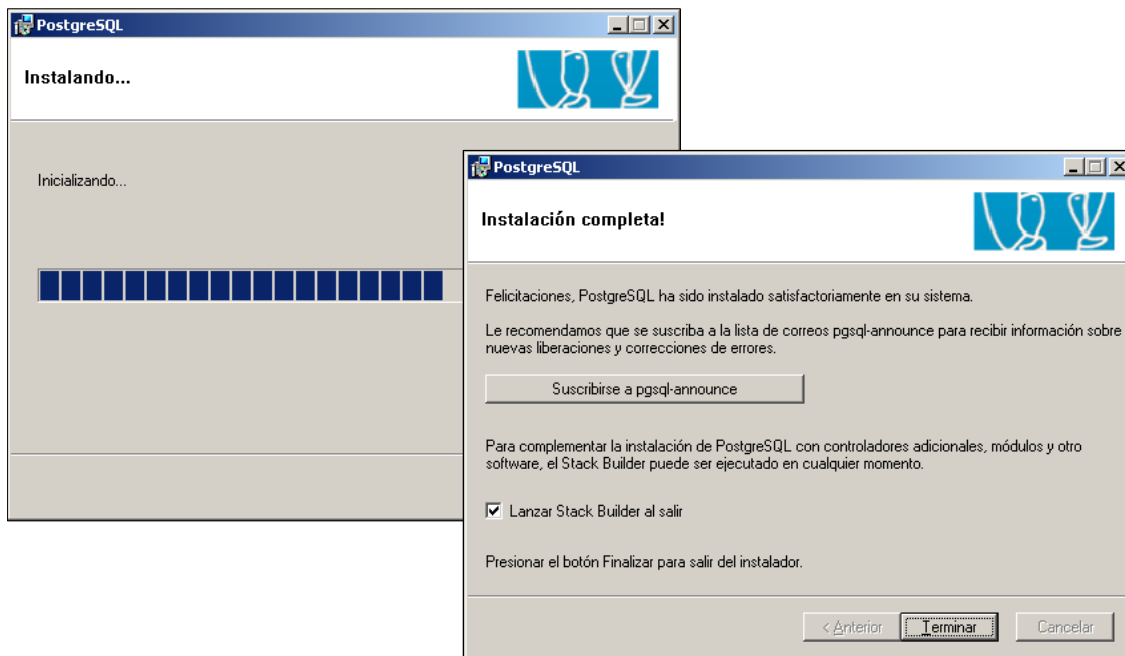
PostgreSQL

Instalando...

Inicializando...

PostgreSQL

Instalación completa!

Felicitaciones, PostgreSQL ha sido instalado satisfactoriamente en su sistema.

Le recomendamos que se suscriba a la lista de correos pgsql-announce para recibir información sobre nuevas liberaciones y correcciones de errores.

Suscribirse a pgsql-announce

Para complementar la instalación de PostgreSQL con controladores adicionales, módulos y otro software, el Stack Builder puede ser ejecutado en cualquier momento.

Lanzar Stack Builder al salir

Presionar el botón Finalizar para salir del instalador.

< Anterior Terminar Cancelar